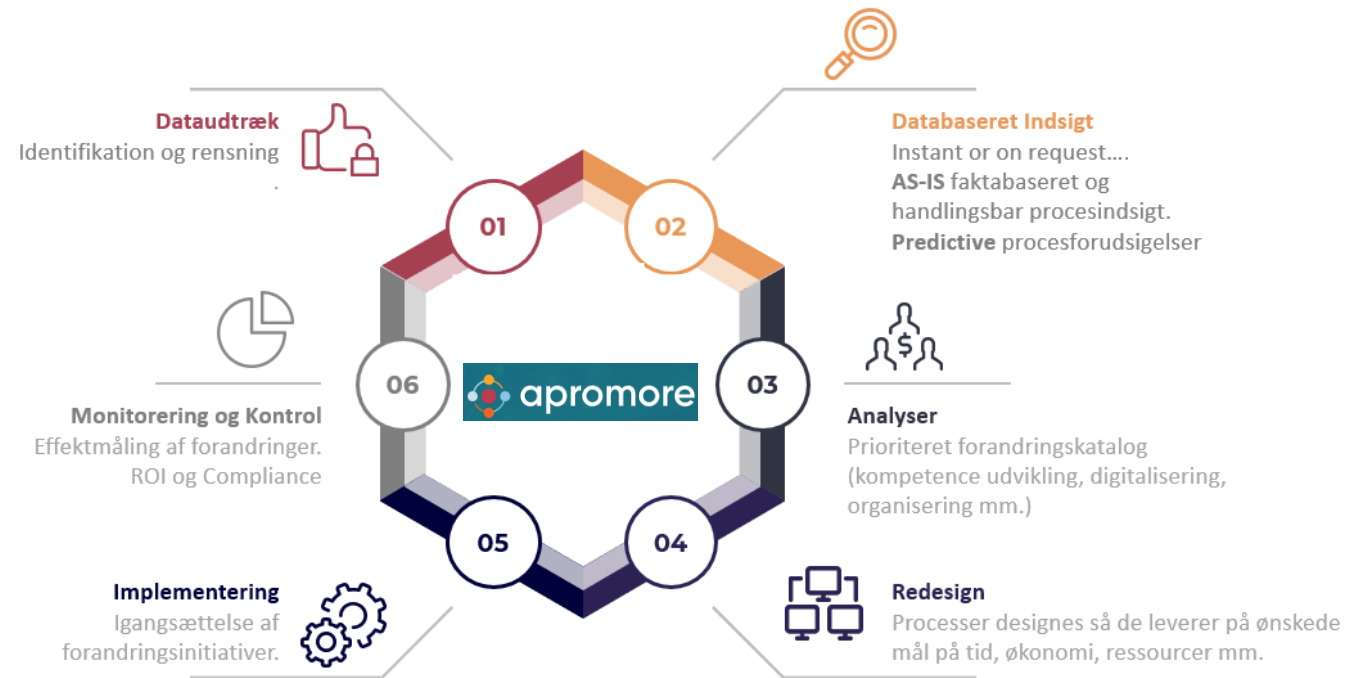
Dataudtræk
Identifikation og rensning
.

Databaseret Indsigt
Instant or on request….
**AS-IS** faktabaseret og handlingsbar procesindsigt.
**Predictive** procesforudsigelser

01

02

06

apromore

03

Monitorering og Kontrol
Effektmåling af forandringer.
ROI og Compliance

Analyser
Prioriteret forandringskatalog (kompetence udvikling, digitalisering, organisering mm.)

05

04

Implementering
Igangsættelse af forandringsinitiativer.

Redesign
Processer designes så de leverer på ønskede mål på tid, økonomi, ressourcer mm.